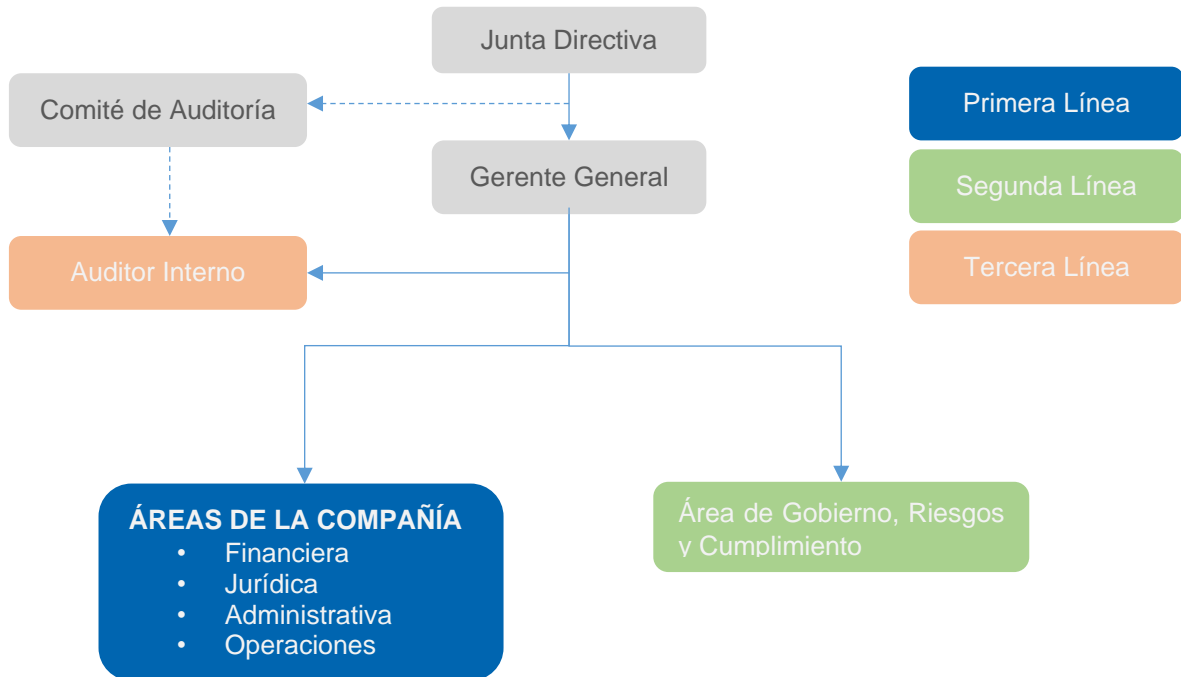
Junta Directiva

Comité de Auditoría

Gerente General

Auditor Interno

Primera Línea

Segunda Línea

Tercera Línea

ÁREAS DE LA COMPAÑÍA
- Financiera
- Jurídica
- Administrativa
- Operaciones

Área de Gobierno, Riesgos y Cumplimiento